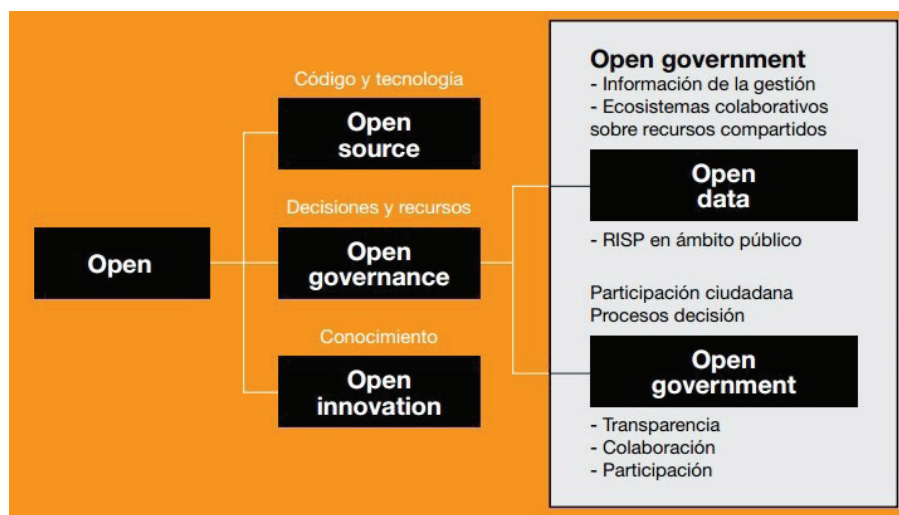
Open

Código y tecnología

Open source

Decisiones y recursos

Open governance

Conocimiento

Open innovation

Open government
- Información de la gestión
- Ecosistemas colaborativos sobre recursos compartidos

Open data

- RISP en ámbito público

Participación ciudadana
Procesos decisión

Open government

- Transparencia
- Colaboración
- Participación